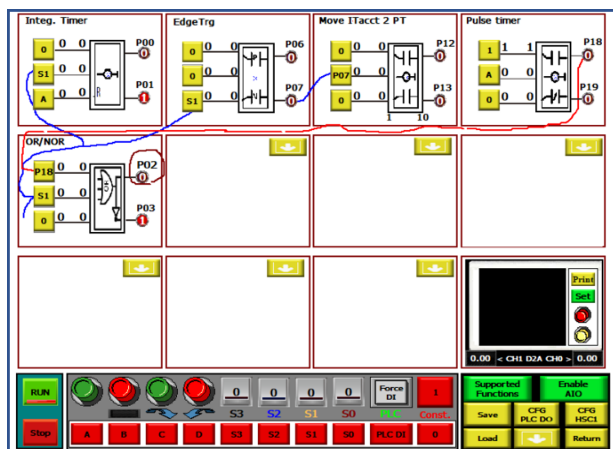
Integ. Timer
0 0 0
S1 0 0
A 0 0
R
P00
0
P01
1

EdgeTrg
0 0
0 0
S1 0
P06
0
P07
0

Move ITacct 2 PT
0 0 0
P07 0 0
0 0 0
1 10
P12
0
P13
0

Pulse timer
1 1 1
A 0 0
0 0 0
P18
0
P19
0

OR/NOR
P18 0 0
S1 0 0
0 0 0
P02
0
P03
1

Print
Set

0.00 < CH1 D2A CH0 > 0.00

RUN
Stop
0 0 0 0
S3 S2 S1 S0
Force DI
PLC
1
Const.
A B C D S3 S2 S1 S0 PLC DI 0

Supported Functions
Enable AIO
Save
CFG PLC DO
CFG HSC1
Load
Return